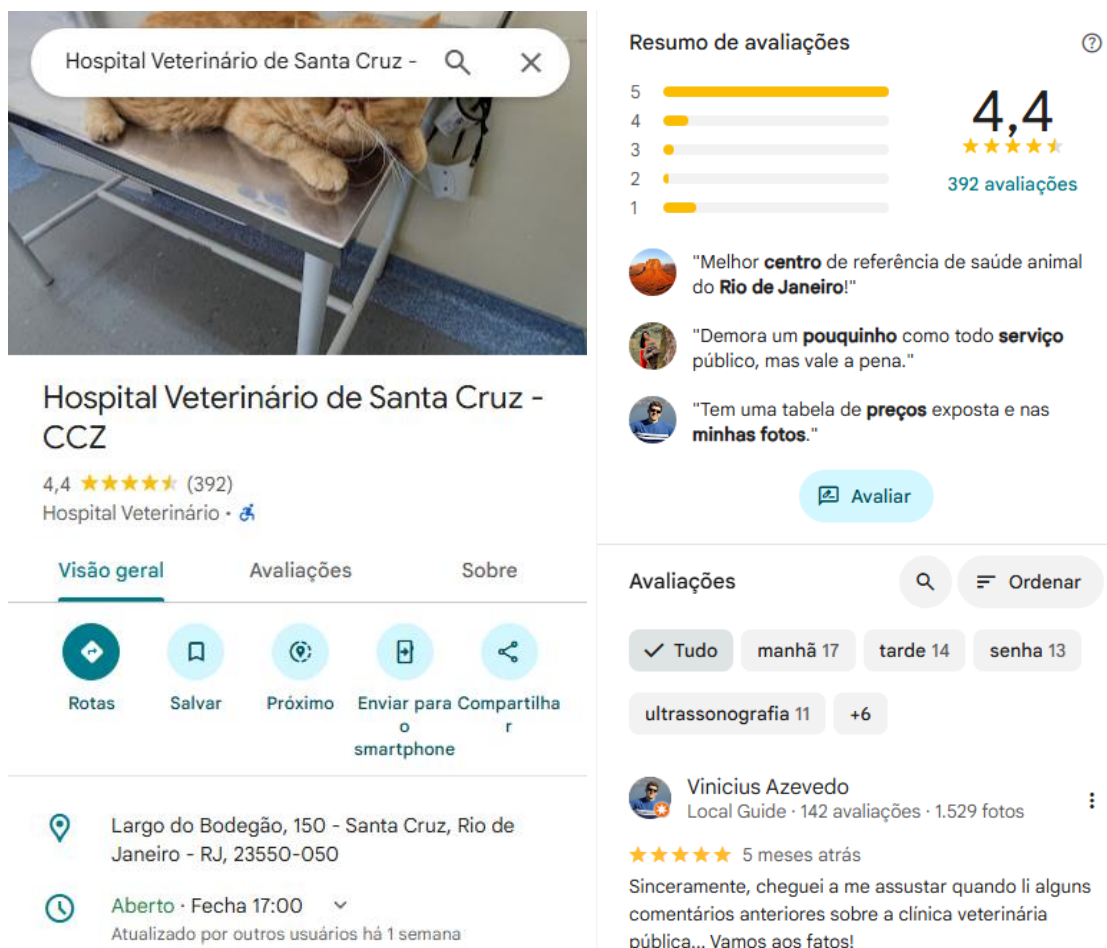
Hospital Veterinário de Santa Cruz -

Hospital Veterinário de Santa Cruz - CCZ

4,4 ★★★★★ (392)
Hospital Veterinário ·

Visão geral
Avaliações
Sobre

Rotas
Salvar
Próximo
Enviar para o smartphone
Compartilhar

Largo do Bodegão, 150 - Santa Cruz, Rio de Janeiro - RJ, 23550-050

Aberto · Fecha 17:00
Atualizado por outros usuários há 1 semana

Resumo de avaliações

5
4
3
2
1

4,4
★★★★★
392 avaliações

"Melhor centro de referência de saúde animal do Rio de Janeiro!"

"Demora um pouquinho como todo serviço público, mas vale a pena."

"Tem uma tabela de preços exposta e nas minhas fotos."

Avaliar

Avaliações
Ordenar

Tudo
manhã 17
tarde 14
senha 13
ultrassonografia 11
+6

Vinicius Azevedo
Local Guide · 142 avaliações · 1.529 fotos
★★★★★ 5 meses atrás
Sinceramente, cheguei a me assustar quando li alguns comentários anteriores sobre a clínica veterinária pública... Vamos aos fatos!